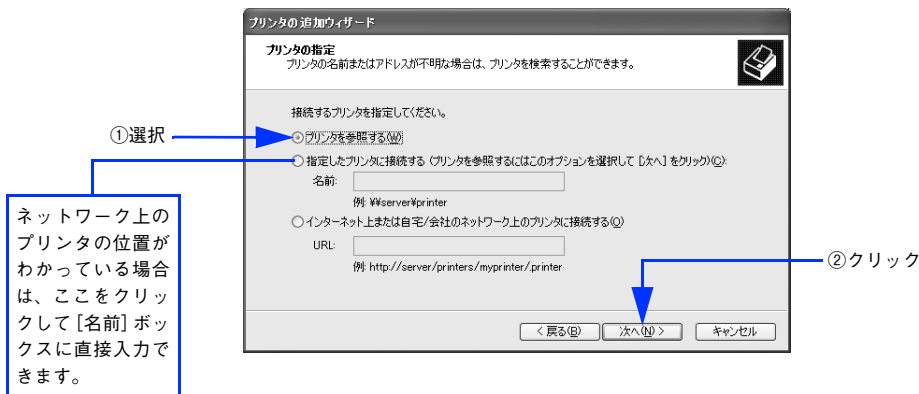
プリンタの追加ウィザード

プリンタの指定
プリンタの名前またはアドレスが不明な場合は、プリンタを検索することができます。

接続するプリンタを指定してください。

①選択

プリンタを参照する(W)

指定したプリンタに接続する (プリンタを参照するにはこのオプションを選択して [次へ] をクリック)(C):

名前:

例: ¥¥server¥printer

インターネット上または自宅/会社のネットワーク上のプリンタに接続する(O)

URL:

例: http://server/printers/myprinter/.printer

②クリック

< 戻る(B)　次へ(N) >　キャンセル

ネットワーク上のプリンタの位置がわかっている場合は、ここをクリックして [名前] ボックスに直接入力できます。